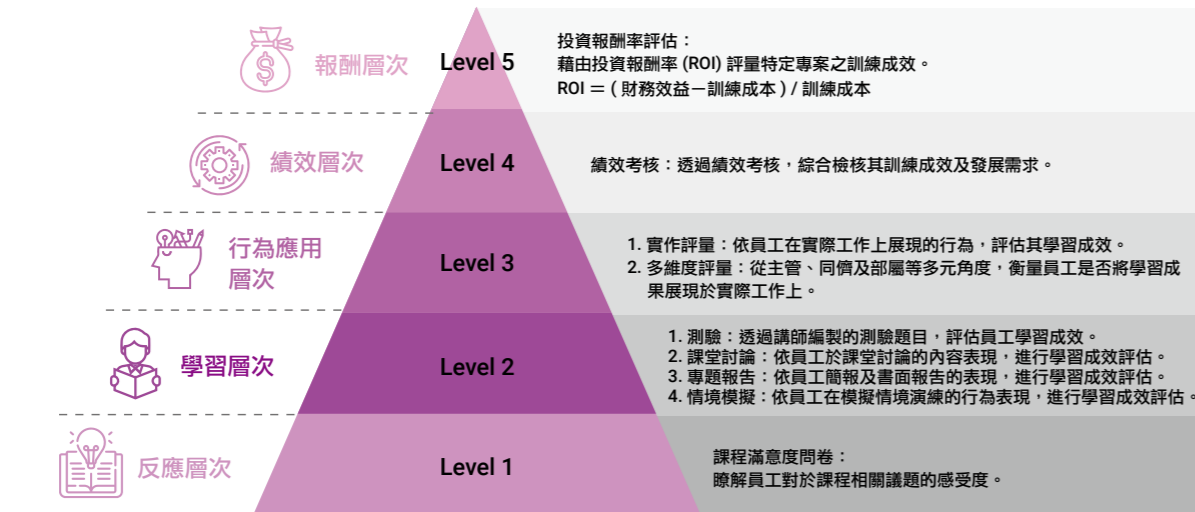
報酬層次

Level 5

投資報酬率評估：
藉由投資報酬率 (ROI) 評量特定專案之訓練成效。
ROI =（財務效益－訓練成本）/ 訓練成本

績效層次

Level 4

績效考核：透過績效考核，綜合檢核其訓練成效及發展需求。

行為應用層次

Level 3

1. 實作評量：依員工在實際工作上展現的行為，評估其學習成效。
2. 多維度評量：從主管、同儕及部屬等多元角度，衡量員工是否將學習成果展現於實際工作上。

學習層次

Level 2

1. 測驗：透過講師編製的測驗題目，評估員工學習成效。
2. 課堂討論：依員工於課堂討論的內容表現，進行學習成效評估。
3. 專題報告：依員工簡報及書面報告的表現，進行學習成效評估。
4. 情境模擬：依員工在模擬情境演練的行為表現，進行學習成效評估。

反應層次

Level 1

課程滿意度問卷：
瞭解員工對於課程相關議題的感受度。